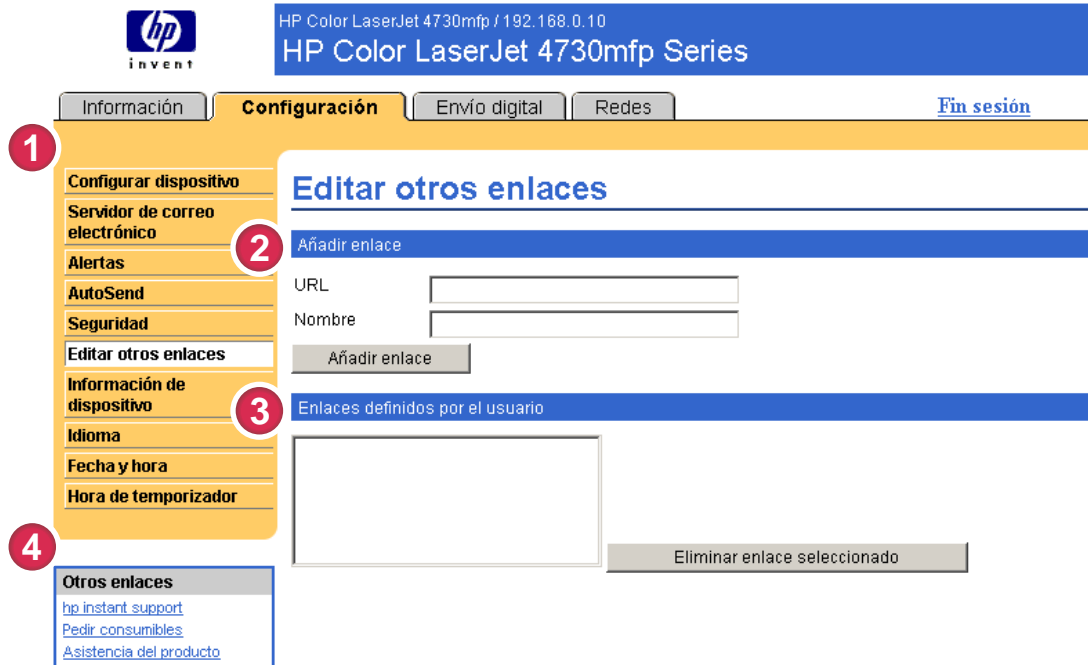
hp
invent

HP Color LaserJet 4730mfp / 192.168.0.10
HP Color LaserJet 4730mfp Series

Información | Configuración | Envío digital | Redes

Fin sesión

1

Configurar dispositivo
Servidor de correo electrónico
Alertas
AutoSend
Seguridad
Editar otros enlaces
Información de dispositivo
Idioma
Fecha y hora
Hora de temporizador

Editar otros enlaces

2

Añadir enlace

URL

Nombre

Añadir enlace

3

Enlaces definidos por el usuario

Eliminar enlace seleccionado

4

Otros enlaces
hp instant support
Pedir consumibles
Asistencia del producto